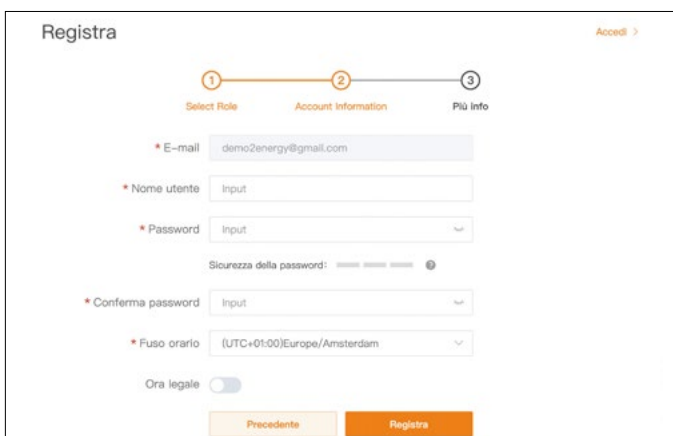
Registra

Accedi >

1 Select Role
2 Account Information
3 Più info

* E-mail demo2energy@gmail.com

* Nome utente Input

* Password Input

Sicurezza della password:

* Conferma password Input

* Fuso orario (UTC+01:00)Europe/Amsterdam

Ora legale

Precedente

Registra